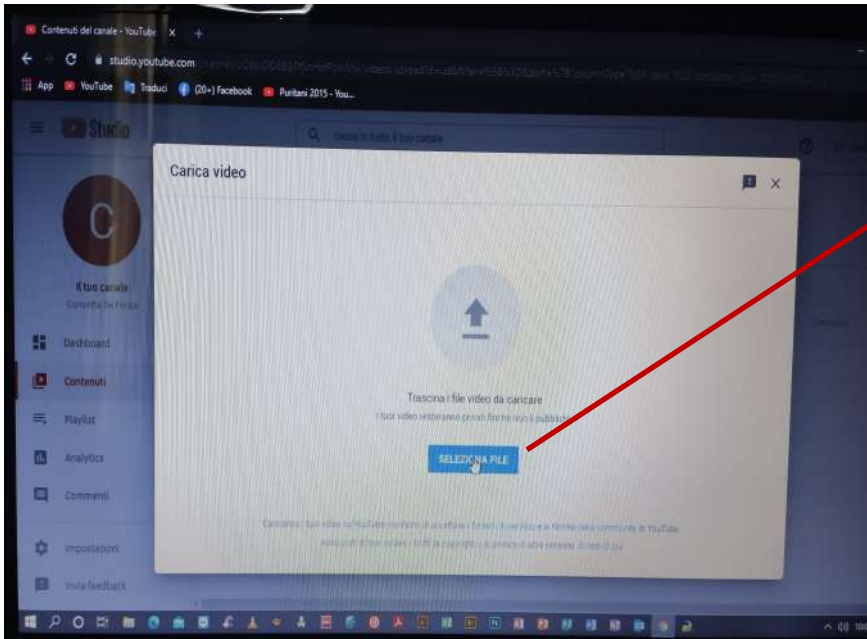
Contenuti del canale - YouTube ×
studio.youtube.com
App YouTube Traduci (20+) Facebook Puritani 2015 - You...
Studio
Cerca in tutto il tuo canale
C
Il tuo canale
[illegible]
Dashboard
Contenuti
Playlist
Analytics
Commenti
Impostazioni
Invia feedback
Carica video
Trascina i file video da caricare
I tuoi video resteranno privati finché non li pubblichi.
SELEZIONA FILE
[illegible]
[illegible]